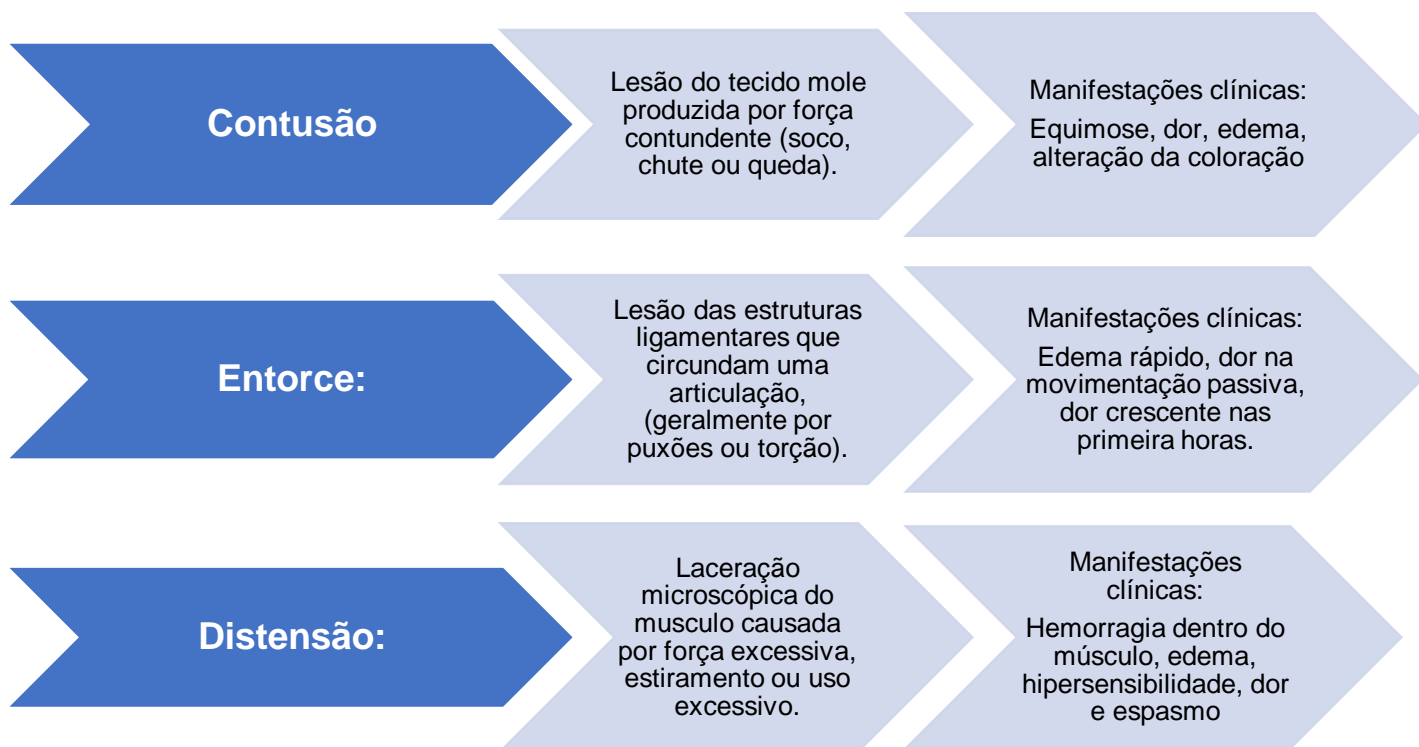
Contusão

Lesão do tecido mole produzida por força contundente (soco, chute ou queda).

Manifestações clínicas:
Equimose, dor, edema, alteração da coloração

Entorce:

Lesão das estruturas ligamentares que circundam uma articulação, (geralmente por puxões ou torção).

Manifestações clínicas:
Edema rápido, dor na movimentação passiva, dor crescente nas primeira horas.

Distensão:

Laceração microscópica do musculo causada por força excessiva, estiramento ou uso excessivo.

Manifestações clínicas:
Hemorragia dentro do músculo, edema, hipersensibilidade, dor e espasmo